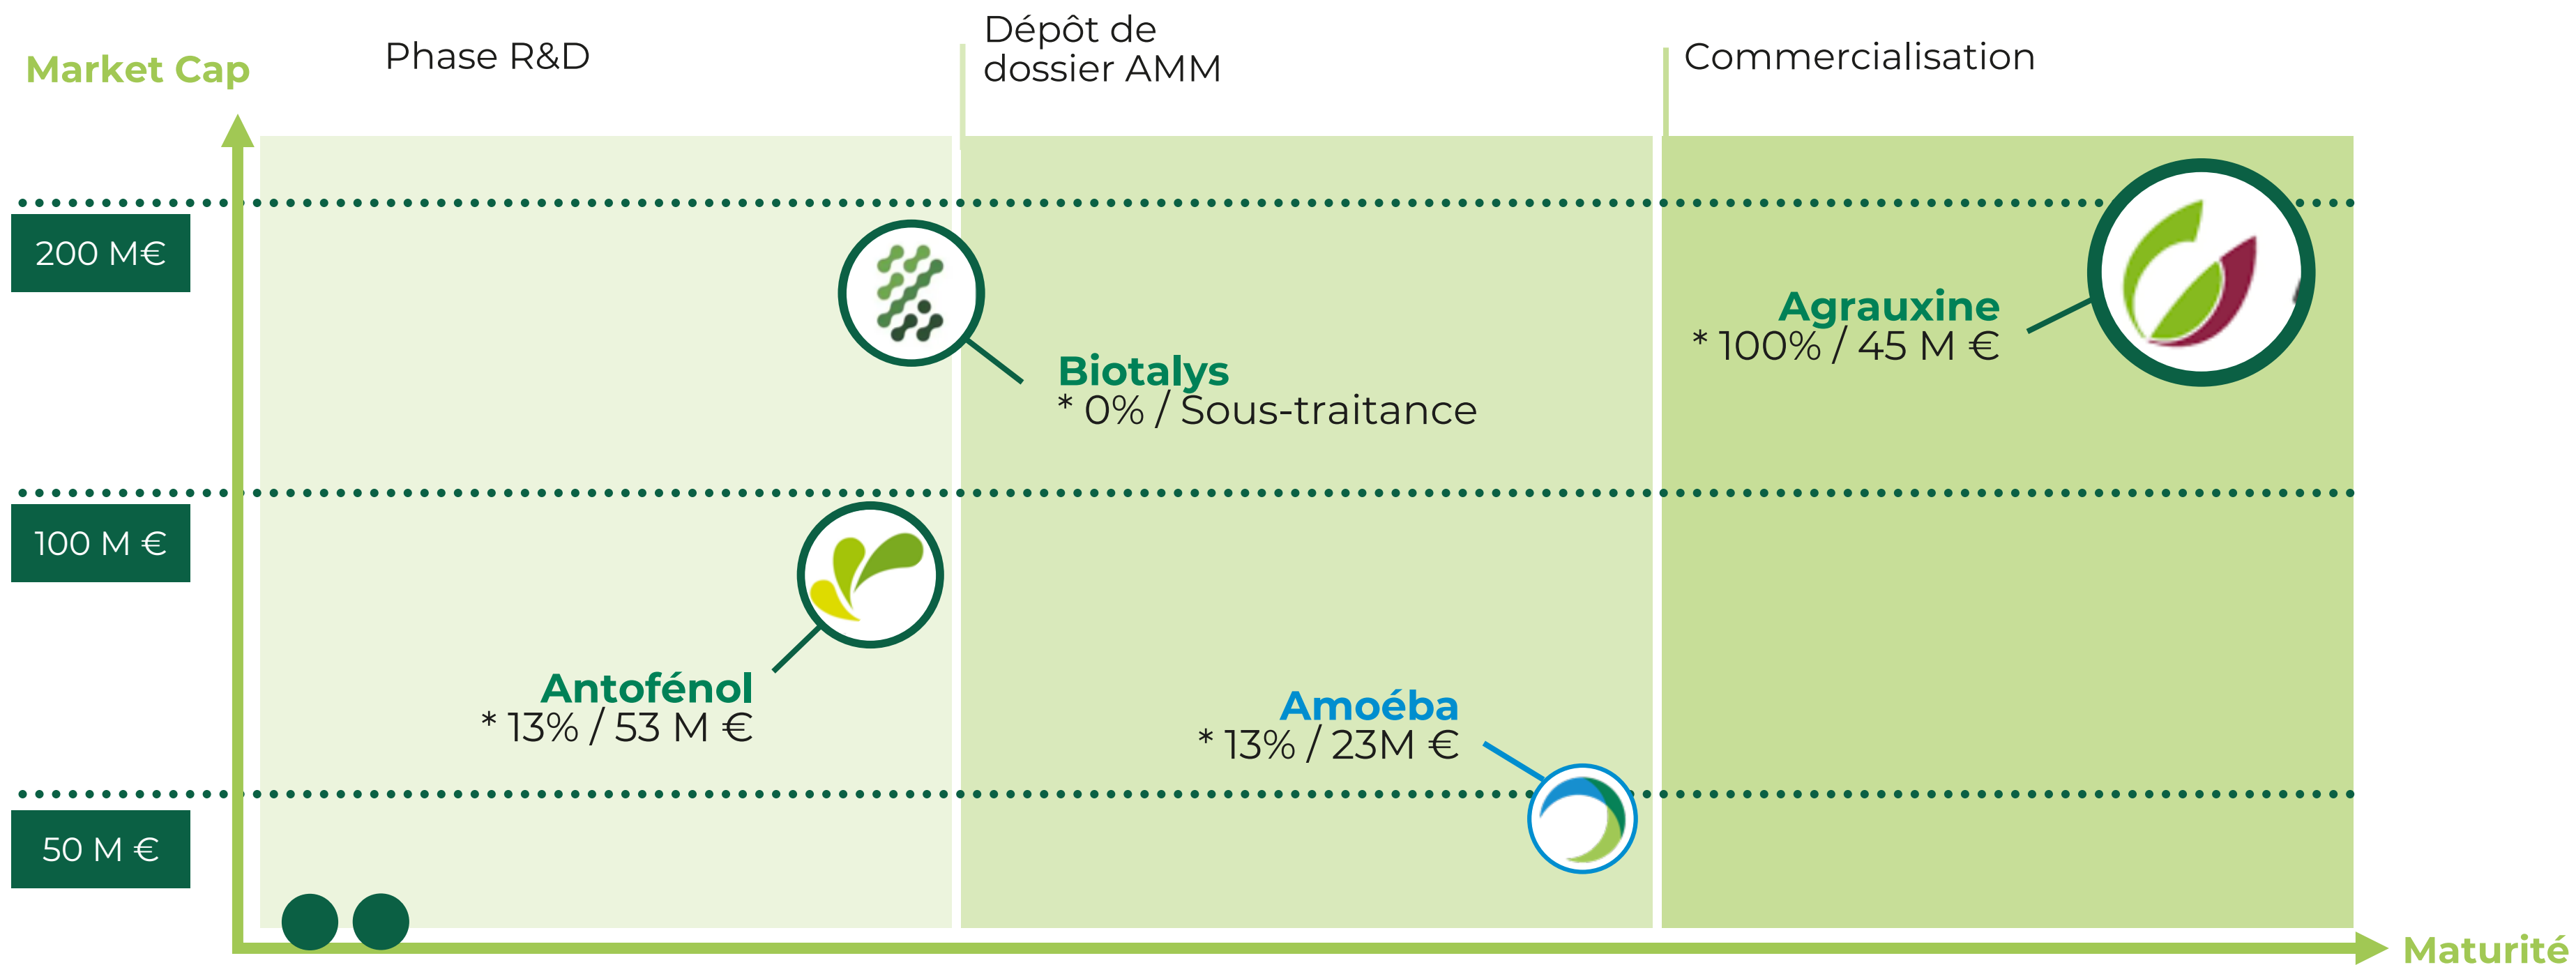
Market Cap

Phase R&D

Dépôt de dossier AMM

Commercialisation

200 M€

100 M €

50 M €

Biotalys
* 0% / Sous-traitance

Agrauxine
* 100% / 45 M €

Antofénol
* 13% / 53 M €

Amoéba
* 13% / 23M €

Maturité